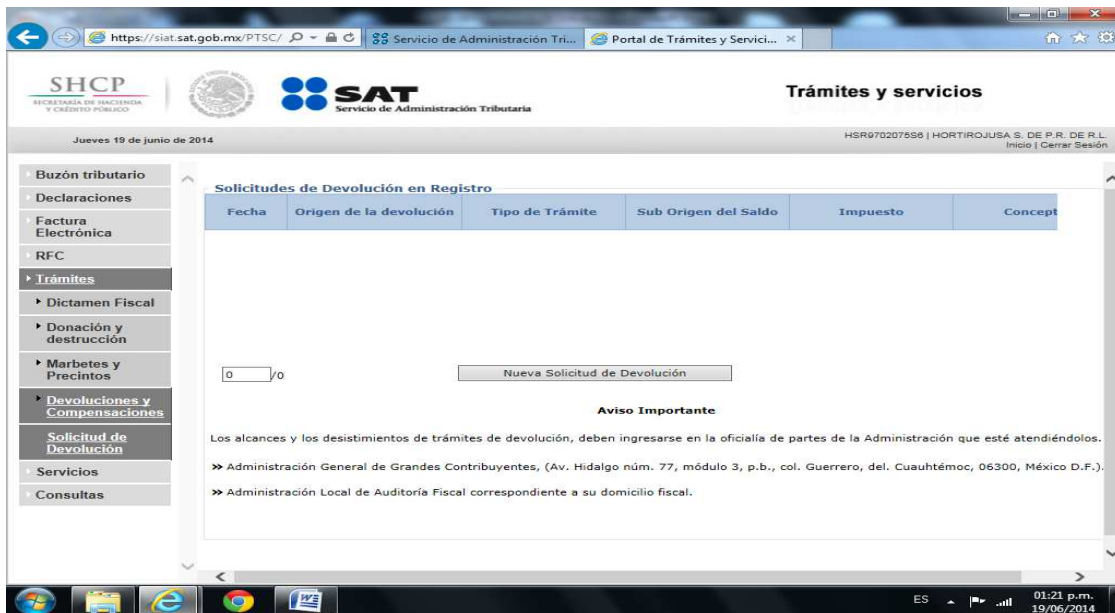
https://siat.sat.gob.mx/PTSC/
Servicio de Administración Tri...
Portal de Trámites y Servici...

SHCP
SECRETARÍA DE HACIENDA Y CRÉDITO PÚBLICO

SAT
Servicio de Administración Tributaria

Trámites y servicios

Jueves 19 de junio de 2014

HSR9702075S6 | HORTIROJUSA S. DE P.R. DE R.L.
Inicio | Cerrar Sesión

Buzón tributario
Declaraciones
Factura Electrónica
RFC
Trámites
Dictamen Fiscal
Donación y destrucción
Marbetes y Precintos
Devoluciones y Compensaciones
Solicitud de Devolución
Servicios
Consultas

Solicitudes de Devolución en Registro

| Fecha | Origen de la devolución | Tipo de Trámite | Sub Origen del Saldo | Impuesto | Concept |
|---|---|---|---|---|---|

0 /0

Nueva Solicitud de Devolución

Aviso Importante

Los alcances y los desistimientos de trámites de devolución, deben ingresarse en la oficialía de partes de la Administración que esté atendiéndolos.

» Administración General de Grandes Contribuyentes, (Av. Hidalgo núm. 77, módulo 3, p.b., col. Guerrero, del. Cuauhtémoc, 06300, México D.F.).

» Administración Local de Auditoría Fiscal correspondiente a su domicilio fiscal.

ES
01:21 p.m.
19/06/2014